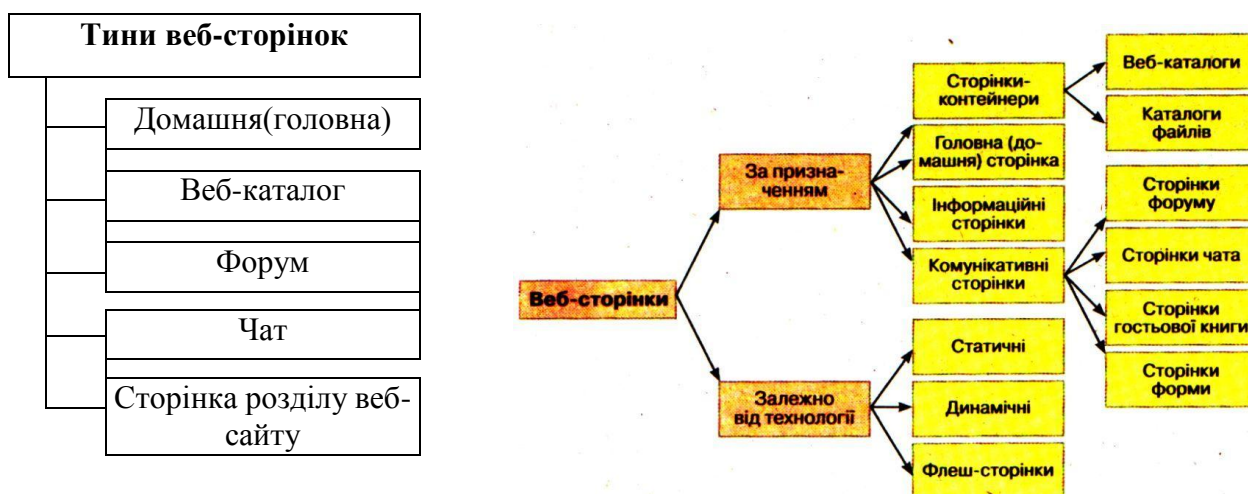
Тини веб-сторінок

Домашня(головна)

Веб-каталог

Форум

Чат

Сторінка розділу веб-сайту

Веб-сторінки

За призначенням

Залежно від технології

Сторінки-контейнери

Головна (домашня) сторінка

Інформаційні сторінки

Комунікативні сторінки

Статичні

Динамічні

Флеш-сторінки

Веб-каталоги

Каталоги файлів

Сторінки форуму

Сторінки чата

Сторінки гостьової книги

Сторінки форми